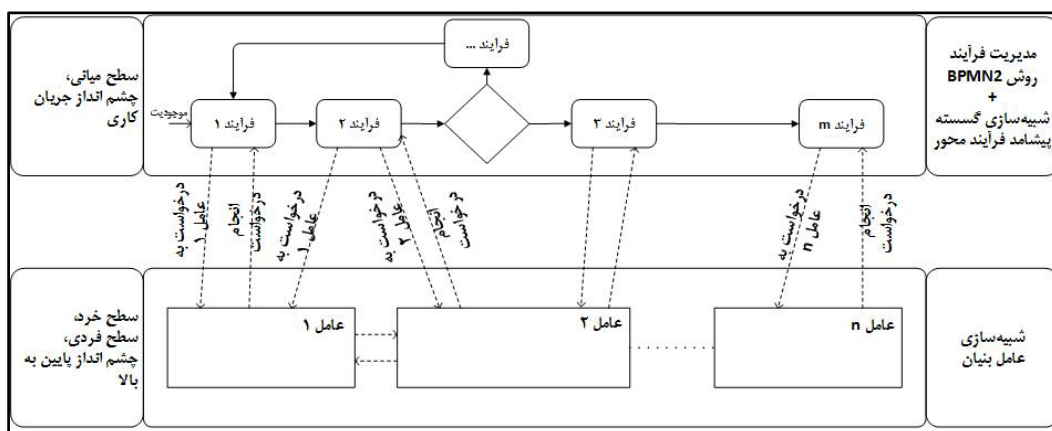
مدیریت فرآیند روش BPMN2
+
شبیه‌سازی گسسته پیشامد فرآیند محور

سطح میانی، چشم انداز جریان کاری

فرایند ...

موجودیت

فرایند ۱

فرایند ۲

فرایند ۳

فرایند m

درخواست به عامل ۱

انجام درخواست

درخواست به عامل ۱

درخواست به عامل ۲

انجام درخواست

درخواست به عامل n

انجام درخواست

شبیه‌سازی عامل بنیان

سطح خرد، سطح فردی، چشم انداز پایین به بالا

عامل ۱

عامل ۲

عامل n